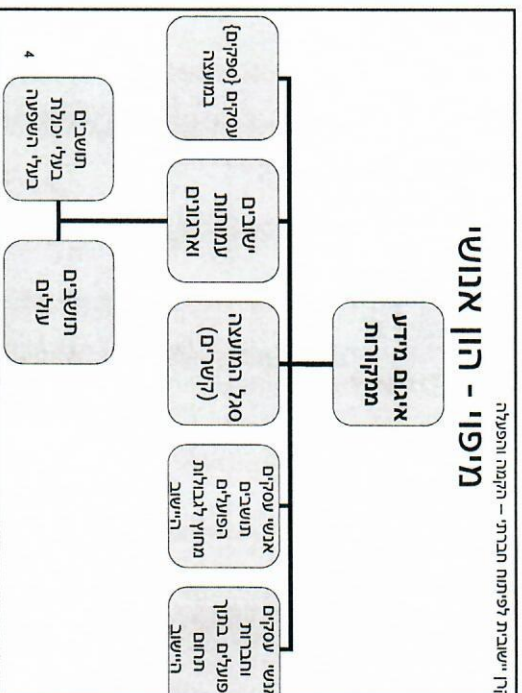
לשון – הכנה למבחן הבגרות – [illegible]

יישום הון - ידע

איגום מידע ממקורות

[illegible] שלוש עשרה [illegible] מחוץ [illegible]

אנשי מקצוע תושבים מחוץ לגבולות השטח

סגל המועצה (הרשות)

ישובים שכנים וארגונים

עסקים (מקומיים) במועצה

תושבים ותיקים

תושבים עם יכולות, עם השפעה

4